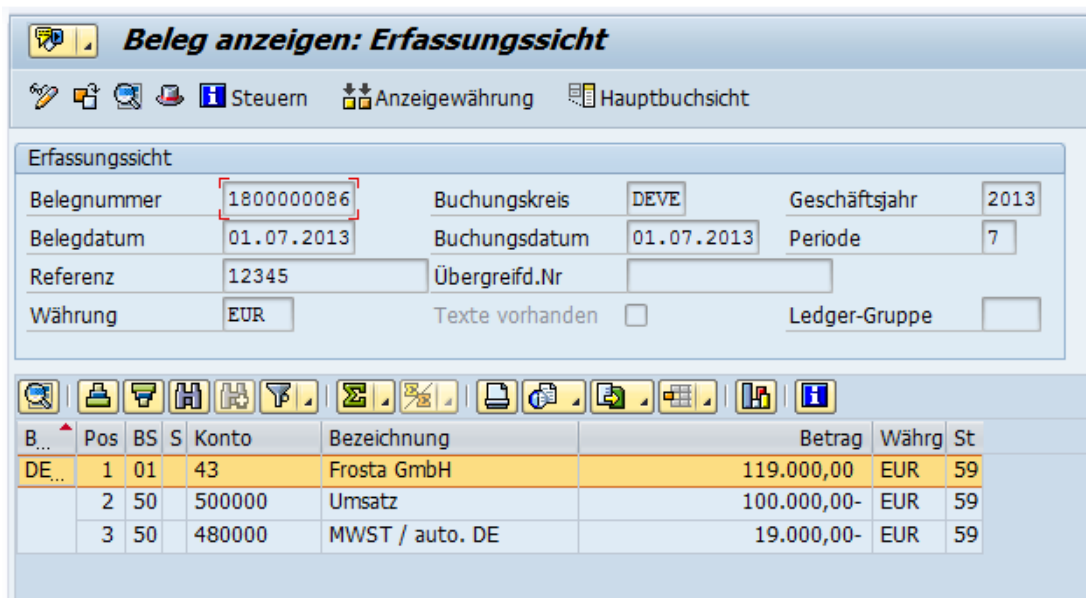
Beleg anzeigen: Erfassungssicht

Steuern  Anzeigewährung  Hauptbuchsicht

Erfassungssicht

Belegnummer 1800000086  Buchungskreis DEVE  Geschäftsjahr 2013
Belegdatum 01.07.2013  Buchungsdatum 01.07.2013  Periode 7
Referenz 12345  Übergreifd.Nr
Währung EUR  Texte vorhanden  Ledger-Gruppe

| B... | Pos | BS | S | Konto | Bezeichnung | Betrag | Währg | St |
|---|---|---|---|---|---|---|---|---|
| DE... | 1 | 01 | | 43 | Frosta GmbH | 119.000,00 | EUR | 59 |
| | 2 | 50 | | 500000 | Umsatz | 100.000,00- | EUR | 59 |
| | 3 | 50 | | 480000 | MWST / auto. DE | 19.000,00- | EUR | 59 |